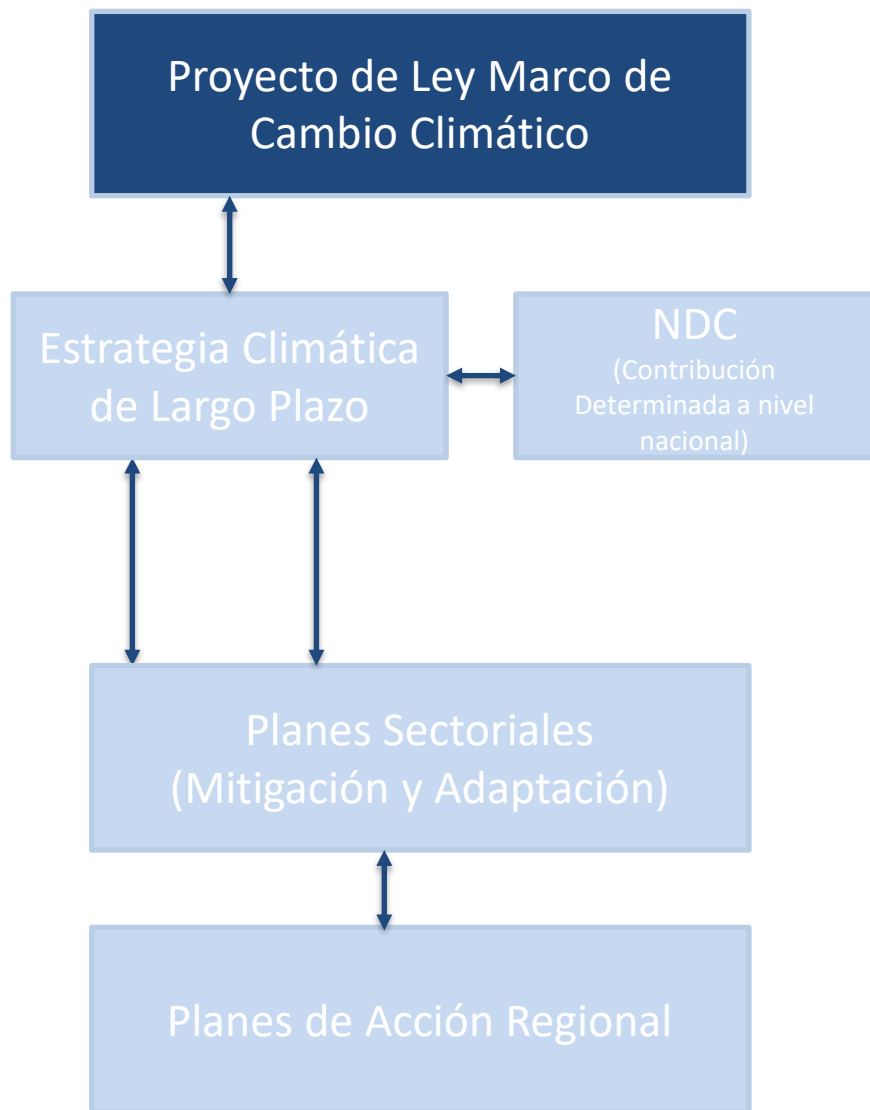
Proyecto de Ley Marco de Cambio Climático

Estrategia Climática de Largo Plazo

NDC
(Contribución Determinada a nivel nacional)

Planes Sectoriales
(Mitigación y Adaptación)

Planes de Acción Regional